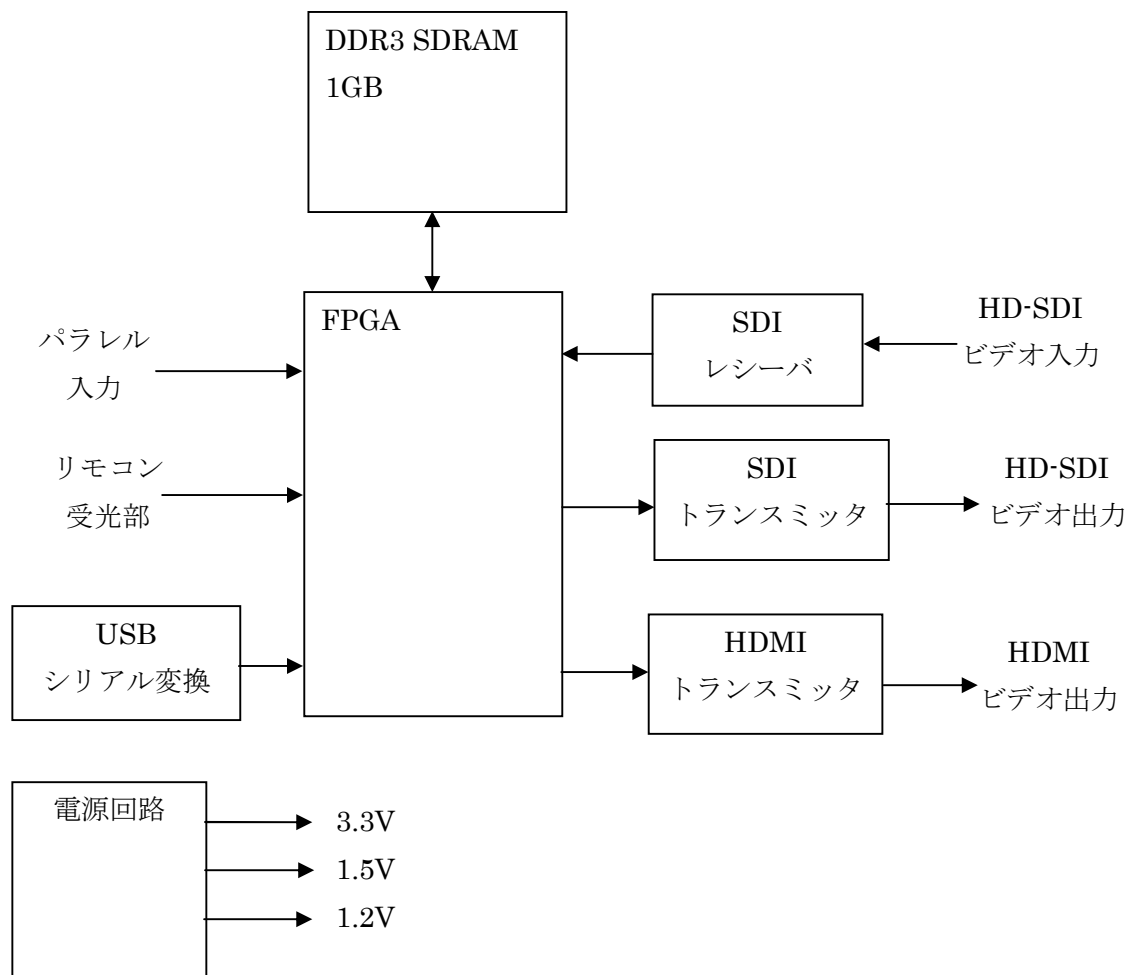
DDR3 SDRAM
1GB

FPGA

パラレル
入力

リモコン
受光部

USB
シリアル変換

SDI
レシーバ

HD-SDI
ビデオ入力

SDI
トランスミッタ

HD-SDI
ビデオ出力

HDMI
トランスミッタ

HDMI
ビデオ出力

電源回路

3.3V
1.5V
1.2V